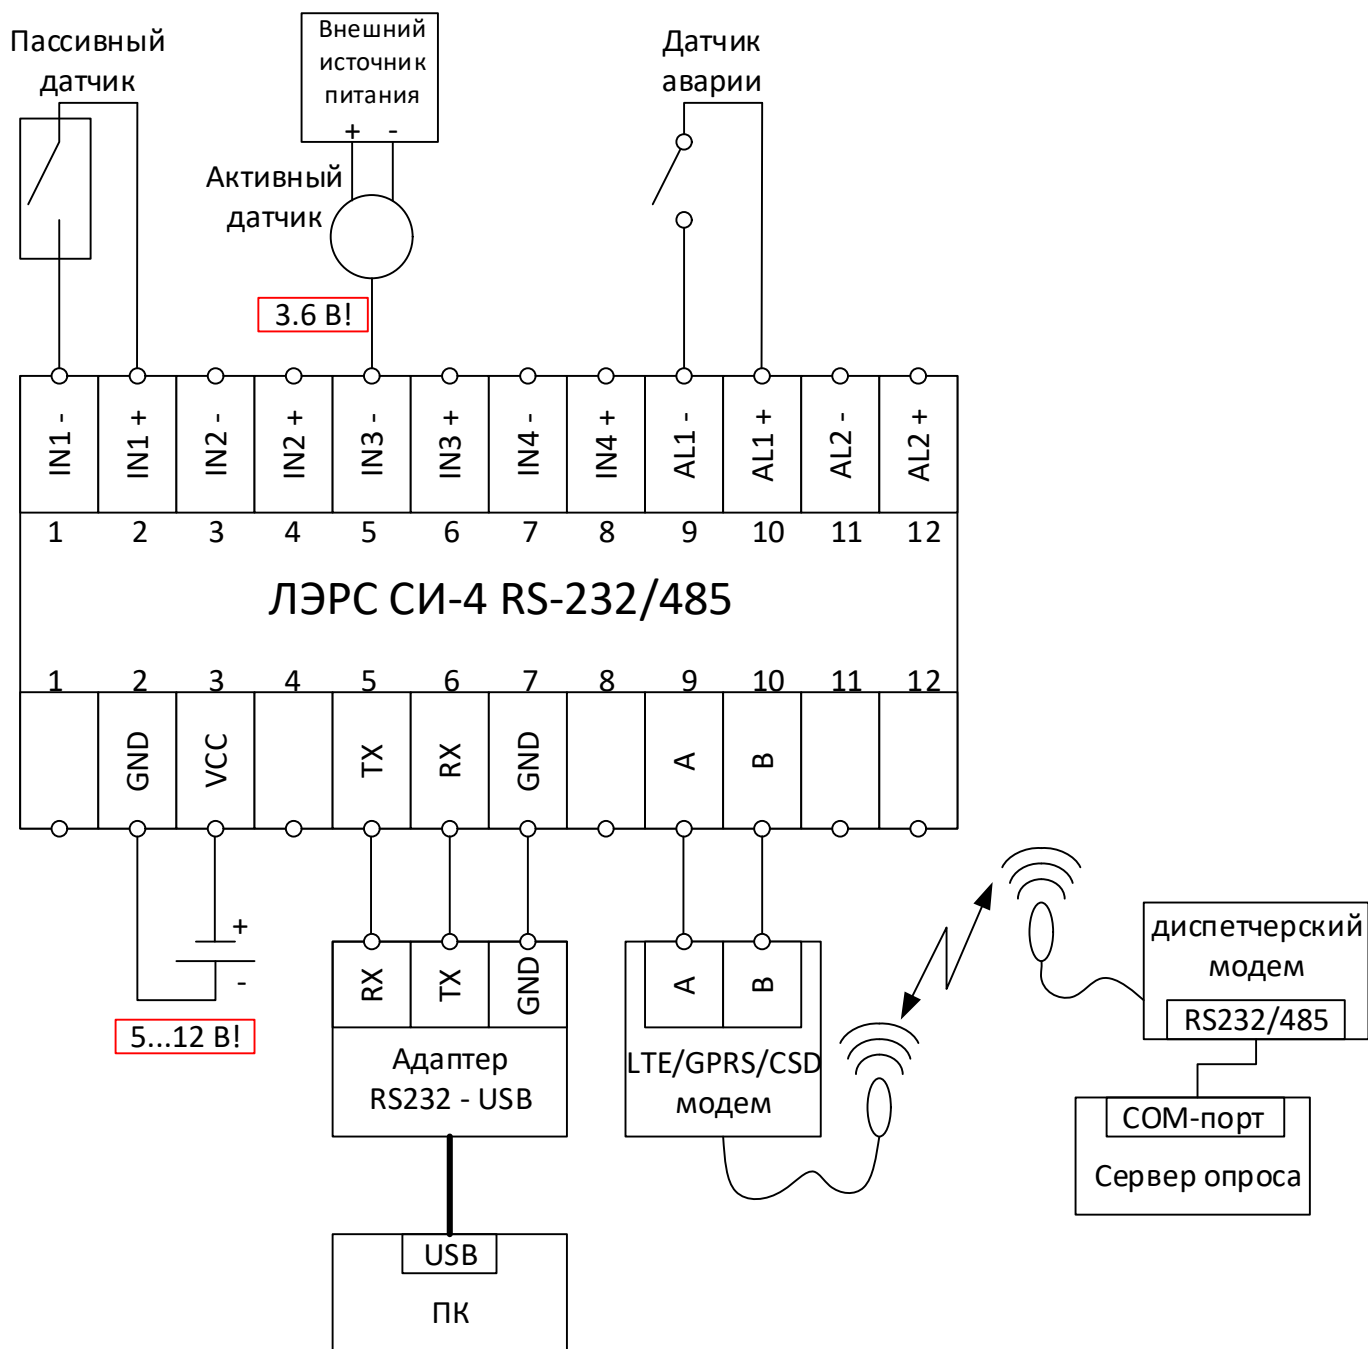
Пассивный датчик

Внешний источник питания
+ -

Датчик аварии

Активный датчик

3.6 В!

| IN1 - | IN1 + | IN2 - | IN2 + | IN3 - | IN3 + | IN4 - | IN4 + | AL1 - | AL1 + | AL2 - | AL2 + |
|---|---|---|---|---|---|---|---|---|---|---|---|
| 1 | 2 | 3 | 4 | 5 | 6 | 7 | 8 | 9 | 10 | 11 | 12 |

ЛЭРС СИ-4 RS-232/485

| 1 | 2 | 3 | 4 | 5 | 6 | 7 | 8 | 9 | 10 | 11 | 12 |
|---|---|---|---|---|---|---|---|---|---|---|---|
|  | GND | VCC |  | TX | RX | GND |  | A | B |  |  |

+
-
5...12 В!

RX TX GND
Адаптер RS232 - USB

A B
LTE/GPRS/CSD модем

диспетчерский модем
RS232/485

COM-порт
Сервер опроса

USB
ПК